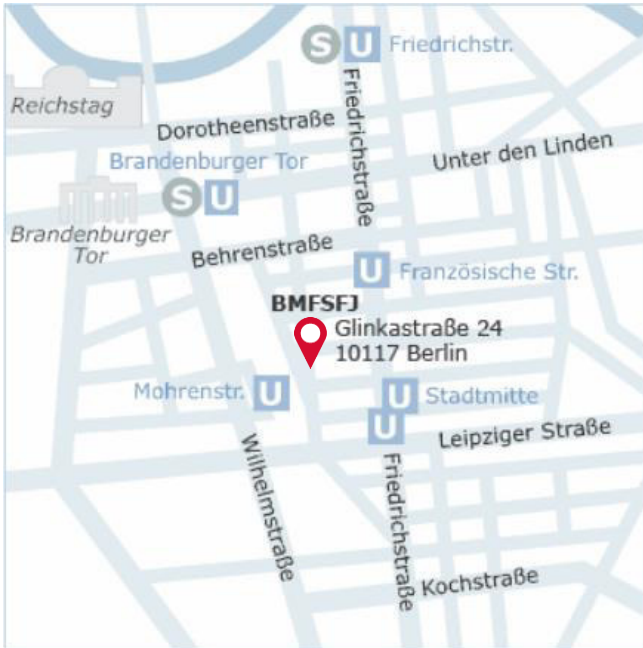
S U Friedrichstr.

Reichstag

Friedrichstraße

Dorotheenstraße

Brandenburger Tor

Unter den Linden

S U

Brandenburger Tor

Behrenstraße

U Französische Str.

BMFSFJ

Glinkastraße 24
10117 Berlin

Mohrenstr. U

U Stadtmitte

U

Leipziger Straße

Wilhelmstraße

Friedrichstraße

Kochstraße